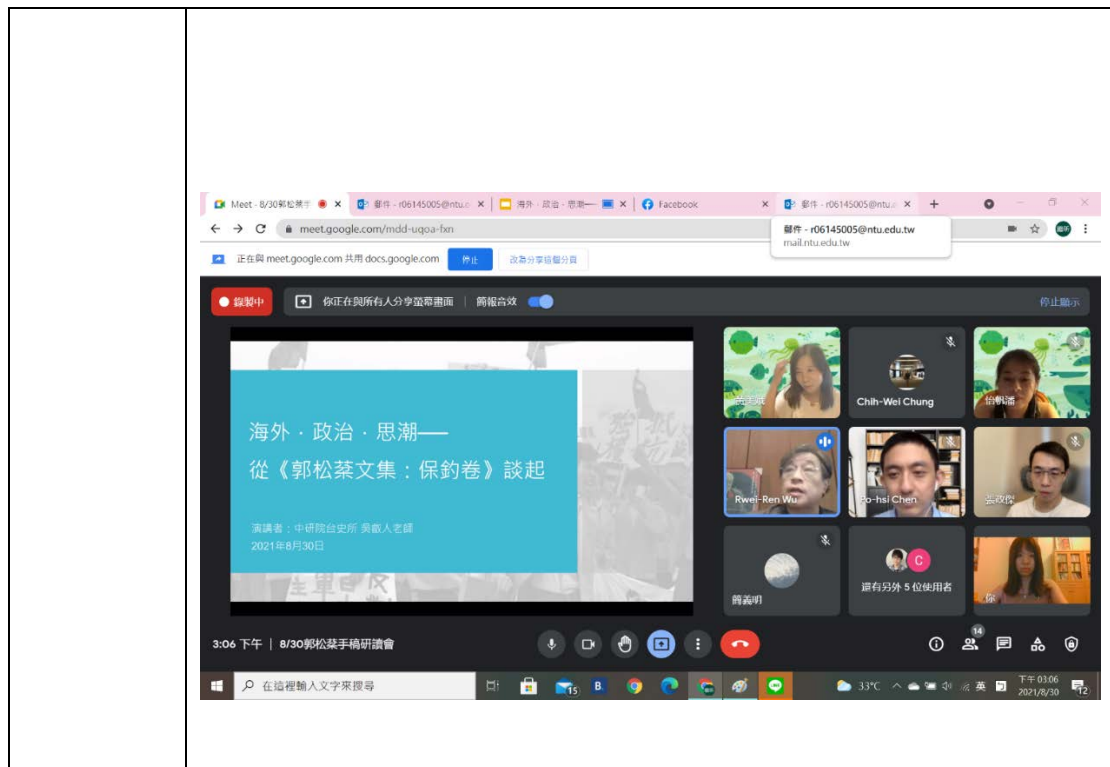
Meet - 8/30郭松棻手 × 郵件 - r06145005@ntu.e × 海外 · 政治 · 思潮— × Facebook × 郵件 - r06145005@ntu.e × +

meet.google.com/mdd-uqoa-fxn

郵件 - r06145005@ntu.edu.tw
mail.ntu.edu.tw

正在與 meet.google.com 共用 docs.google.com 停止 改為分享這個分頁

錄製中 你正在與所有人分享螢幕畫面 簡報音效 停止顯示

海外 · 政治 · 思潮——
從《郭松棻文集：保釣卷》談起

演講者：中研院台史所 吳叡人老師
2021年8月30日

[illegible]
Chih-Wei Chung
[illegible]
Rwei-Ren Wu
Po-hsi Chen
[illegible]
簡義明
還有另外 5 位使用者
你

3:06 下午 | 8/30郭松棻手稿研讀會

14

在這裡輸入文字來搜尋

15

33°C 英 下午 03:06 2021/8/30 12